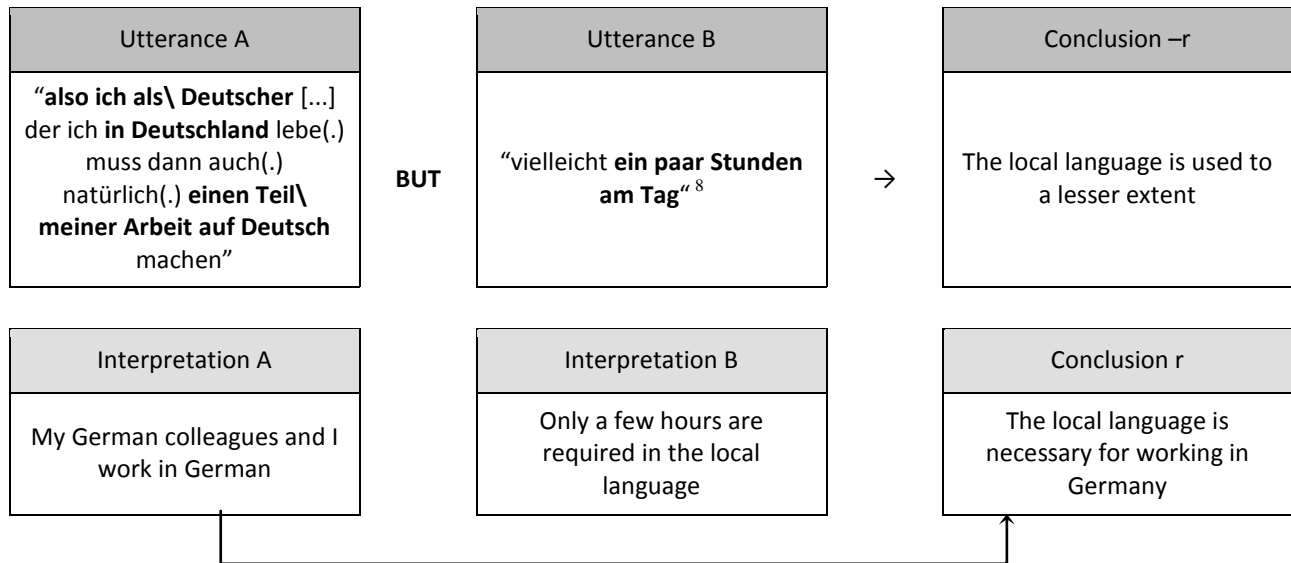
Utterance A

"also ich als\ Deutscher [...] der ich in Deutschland lebe(.) muss dann auch(.) natürlich(.) einen Teil\ meiner Arbeit auf Deutsch machen"

BUT

Utterance B

"vielleicht ein paar Stunden am Tag" $^{8}$

→

Conclusion –r

The local language is used to a lesser extent

Interpretation A

My German colleagues and I work in German

Interpretation B

Only a few hours are required in the local language

Conclusion r

The local language is necessary for working in Germany